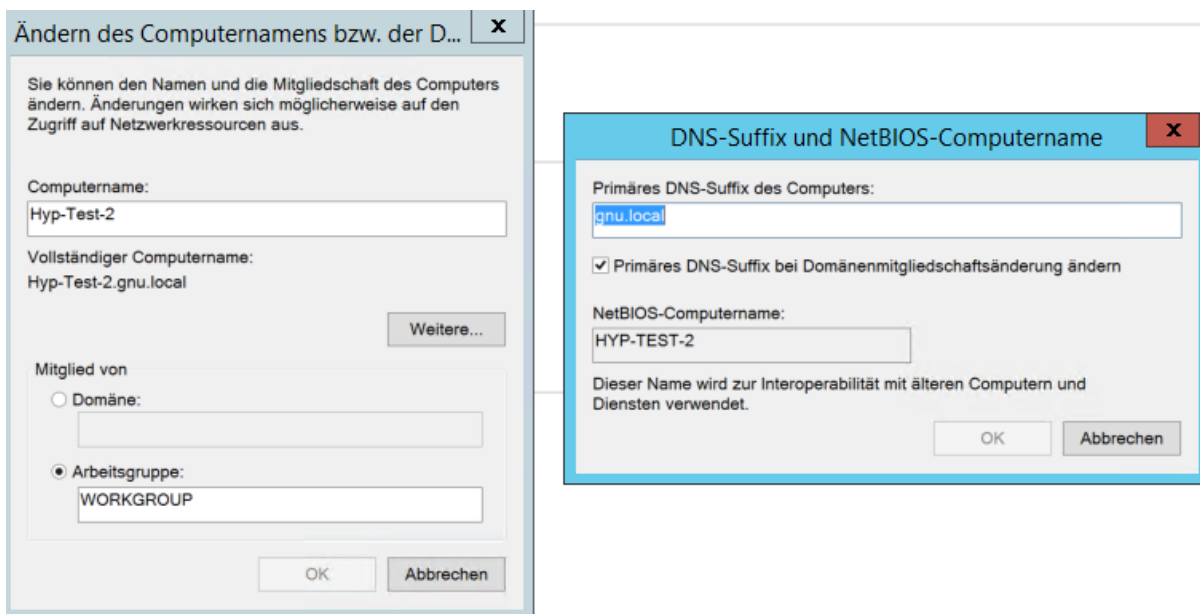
Ändern des Computernamens bzw. der D...

x

Sie können den Namen und die Mitgliedschaft des Computers ändern. Änderungen wirken sich möglicherweise auf den Zugriff auf Netzwerkressourcen aus.

Computername:

Hyp-Test-2

Vollständiger Computername:

Hyp-Test-2.gnu.local

Weitere...

Mitglied von

Domäne:

Arbeitsgruppe:

WORKGROUP

OK

Abbrechen

DNS-Suffix und NetBIOS-Computername

x

Primäres DNS-Suffix des Computers:

gnu.local

Primäres DNS-Suffix bei Domänenmitgliedschaftsänderung ändern

NetBIOS-Computername:

HYP-TEST-2

Dieser Name wird zur Interoperabilität mit älteren Computern und Diensten verwendet.

OK

Abbrechen